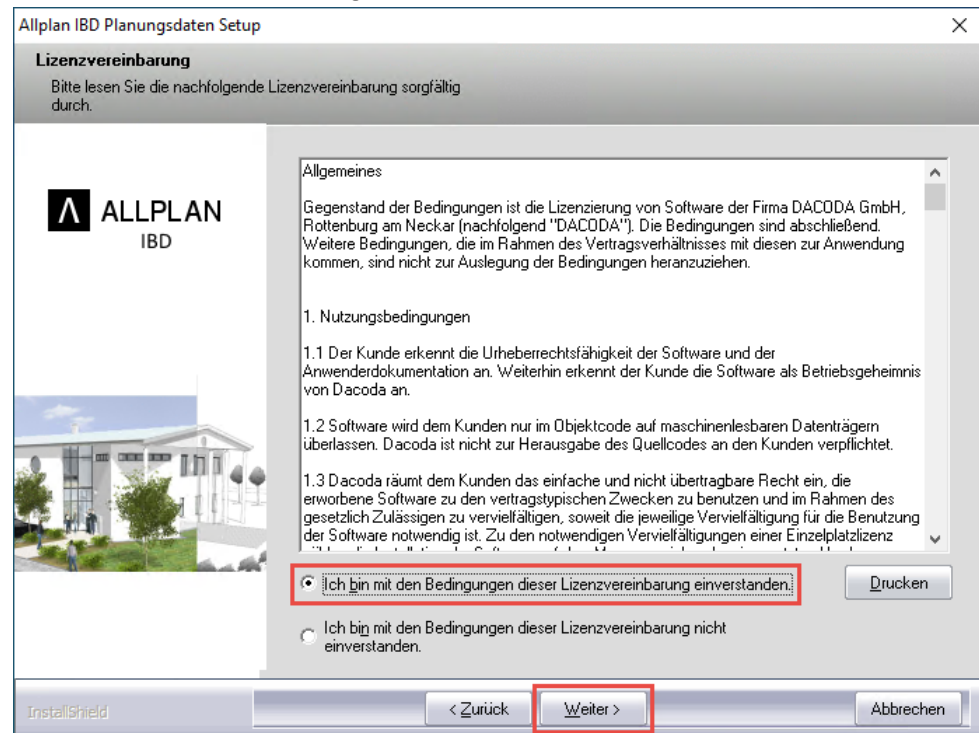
Allplan IBD Planungsdaten Setup

Lizenzvereinbarung

Bitte lesen Sie die nachfolgende Lizenzvereinbarung sorgfältig durch.

ALLPLAN
IBD

Allgemeines

Gegenstand der Bedingungen ist die Lizenzierung von Software der Firma DACODA GmbH, Rottenburg am Neckar (nachfolgend "DACODA"). Die Bedingungen sind abschließend. Weitere Bedingungen, die im Rahmen des Vertragsverhältnisses mit diesen zur Anwendung kommen, sind nicht zur Auslegung der Bedingungen heranzuziehen.

1. Nutzungsbedingungen

1.1 Der Kunde erkennt die Urheberrechtsfähigkeit der Software und der Anwenderdokumentation an. Weiterhin erkennt der Kunde die Software als Betriebsgeheimnis von Dacoda an.

1.2 Software wird dem Kunden nur im Objektcode auf maschinenlesbaren Datenträgern überlassen. Dacoda ist nicht zur Herausgabe des Quellcodes an den Kunden verpflichtet.

1.3 Dacoda räumt dem Kunden das einfache und nicht übertragbare Recht ein, die erworbene Software zu den vertragstypischen Zwecken zu benutzen und im Rahmen des gesetzlich Zulässigen zu vervielfältigen, soweit die jeweilige Vervielfältigung für die Benutzung der Software notwendig ist. Zu den notwendigen Vervielfältigungen einer Einzelplatzlizenz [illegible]

Ich bin mit den Bedingungen dieser Lizenzvereinbarung einverstanden.

Drucken

Ich bin mit den Bedingungen dieser Lizenzvereinbarung nicht einverstanden.

InstallShield

< Zurück

Weiter >

Abbrechen